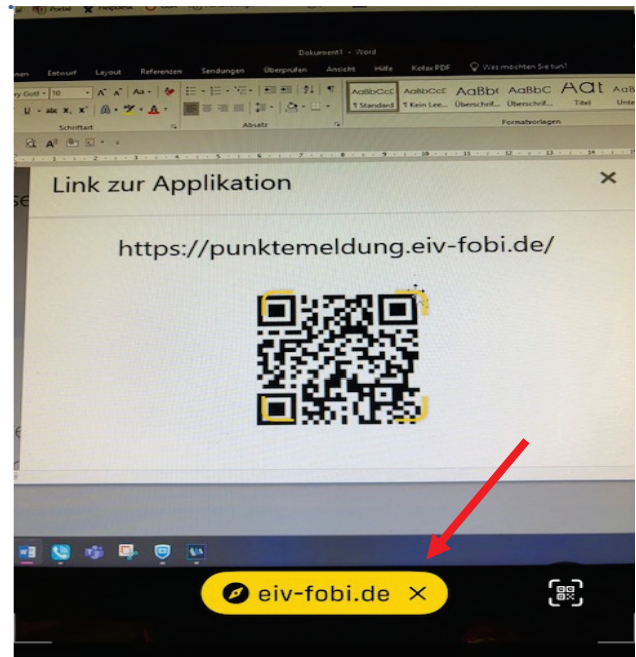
Portal

Dokument1 - Word

nen Entwurf Layout Referenzen Sendungen Überprüfen Ansicht Hilfe Kofax PDF Was möchten Sie tun?

10

AaBbCcC ¶ Standard AaBbCcC ¶ Kein Lee... AaBb( Überschrif... AaBbC Überschrif... AaI Titel Unte

Schriftart Absatz Formatvorlagen

Link zur Applikation

https://punktemeldung.eiv-fobi.de/

eiv-fobi.de